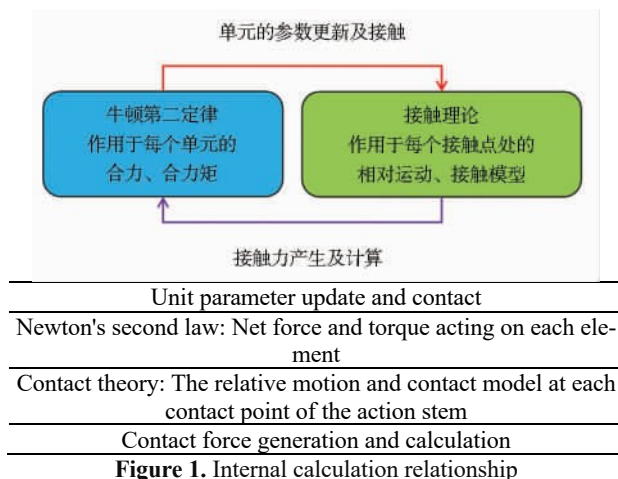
单元的参数更新及接触

牛顿第二定律
作用于每个单元的
合力、合力矩

接触理论
作用于每个接触点处的
相对运动、接触模型

接触力产生及计算

| Unit parameter update and contact |
|---|
| Newton's second law: Net force and torque acting on each element |
| Contact theory: The relative motion and contact model at each contact point of the action stem |
| Contact force generation and calculation |

**Figure 1.** Internal calculation relationship